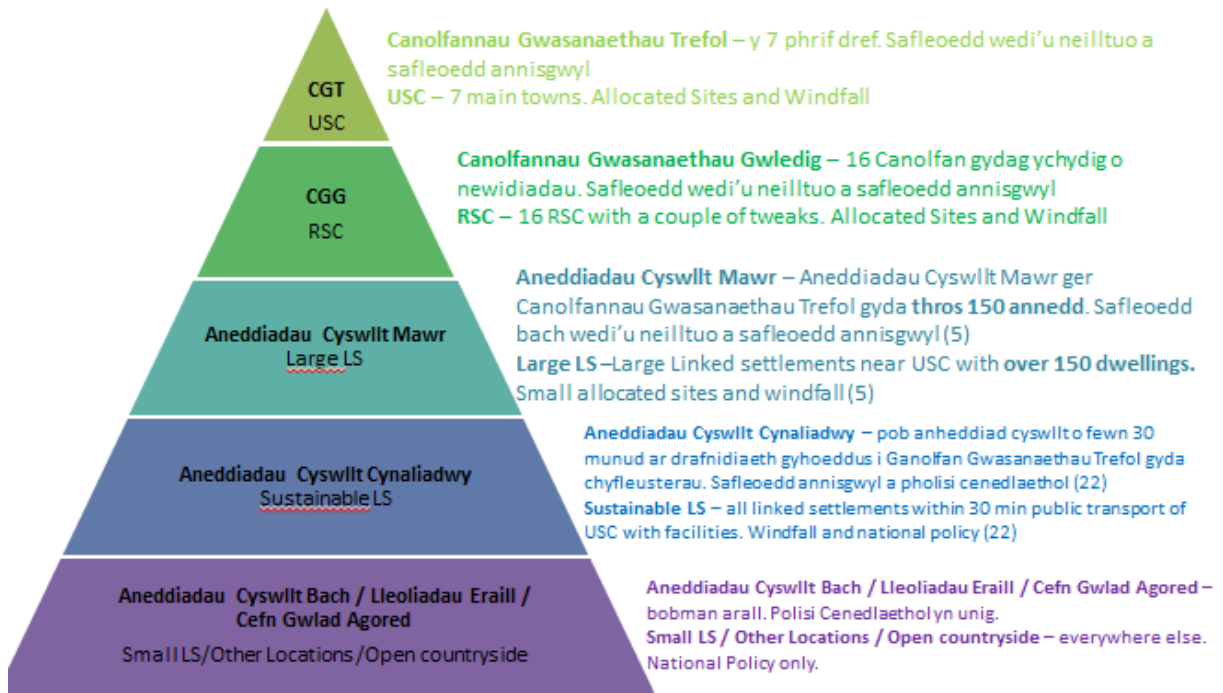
CGT
USC

Canolfannau Gwasanaethau Trefol – y 7 phrif dref. Safleoedd wedi'u neilltuo a safleoedd annisgwyl
USC – 7 main towns. Allocated Sites and Windfall

CGG
RSC

Canolfannau Gwasanaethau Gwledig – 16 Canolfan gydag ychydig o newidiadau. Safleoedd wedi'u neilltuo a safleoedd annisgwyl
RSC – 16 RSC with a couple of tweaks. Allocated Sites and Windfall

Aneddiadau Cyswllt Mawr
Large LS

Aneddiadau Cyswllt Mawr – Aneddiadau Cyswllt Mawr ger Canolfannau Gwasanaethau Trefol gyda thros 150 annedd. Safleoedd bach wedi'u neilltuo a safleoedd annisgwyl (5)
Large LS –Large Linked settlements near USC with over 150 dwellings. Small allocated sites and windfall (5)

Aneddiadau Cyswllt Cynaliadwy
Sustainable LS

Aneddiadau Cyswllt Cynaliadwy – pob anheddiad cyswllt o fewn 30 munud ar drafnidiaeth gyhoeddus i Ganolfan Gwasanaethau Trefol gyda chyfleusterau. Safleoedd annisgwyl a pholisi cenedlaethol (22)
Sustainable LS – all linked settlements within 30 min public transport of USC with facilities. Windfall and national policy (22)

Aneddiadau Cyswllt Bach / Lleoliadau Eraill / Cefn Gwlad Agored
Small LS/Other Locations/Open countryside

Aneddiadau Cyswllt Bach / Lleoliadau Eraill / Cefn Gwlad Agored – bobman arall. Polisi Cenedlaethol yn unig.
Small LS / Other Locations / Open countryside – everywhere else. National Policy only.